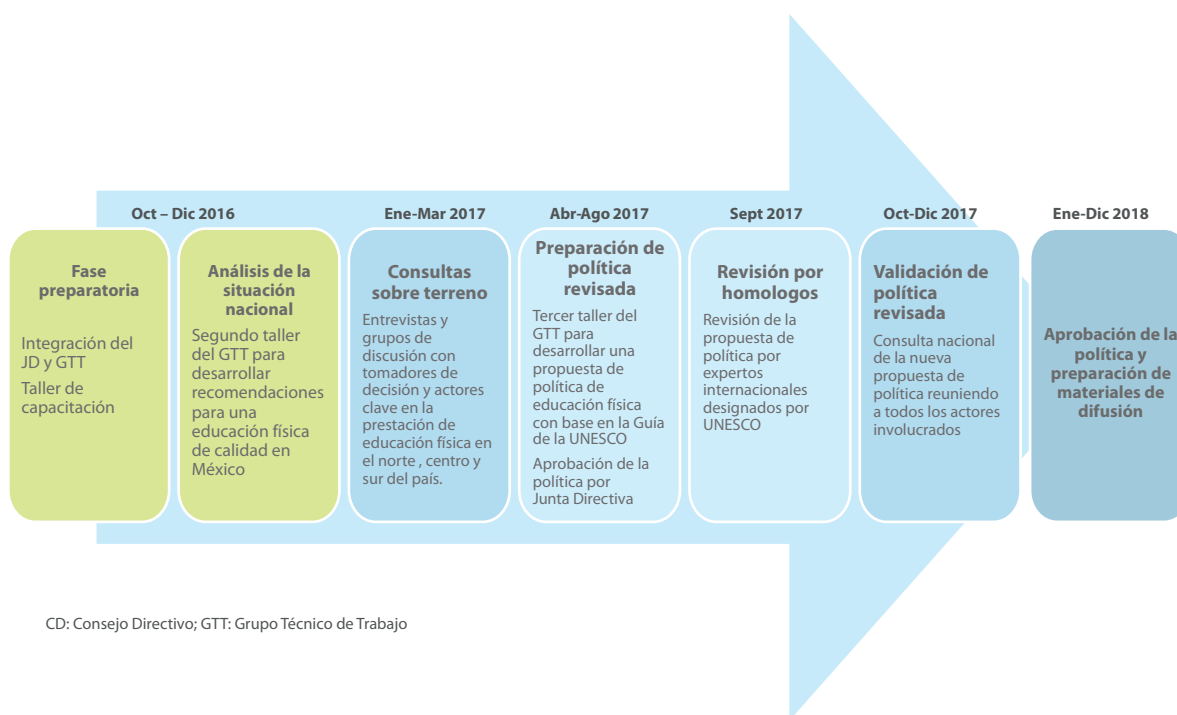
Oct – Dic 2016

Fase preparatoria

Integración del JD y GTT

Taller de capacitación

Análisis de la situación nacional

Segundo taller del GTT para desarrollar recomendaciones para una educación física de calidad en México

Ene-Mar 2017

Consultas sobre terreno

Entrevistas y grupos de discusión con tomadores de decisión y actores clave en la prestación de educación física en el norte , centro y sur del país.

Abr-Ago 2017

Preparación de política revisada

Tercer taller del GTT para desarrollar una propuesta de política de educación física con base en la Guía de la UNESCO

Aprobación de la política por Junta Directiva

Sept 2017

Revisión por homologos

Revisión de la propuesta de política por expertos internacionales designados por UNESCO

Oct-Dic 2017

Validación de política revisada

Consulta nacional de la nueva propuesta de política reuniendo a todos los actores involucrados

Ene-Dic 2018

Aprobación de la política y preparación de materiales de difusión

CD: Consejo Directivo; GTT: Grupo Técnico de Trabajo